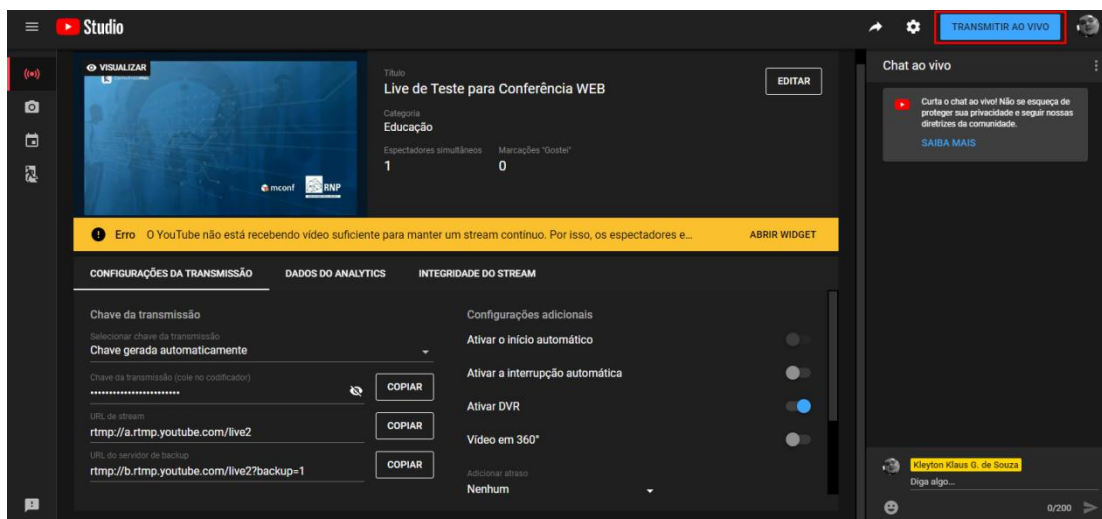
Studio

TRANSMITIR AO VIVO

VISUALIZAR

mconf RNP

Título
Live de Teste para Conferência WEB

EDITAR

Categoria
Educação

Espectadores simultâneos
1

Marcações "Gostei"
0

Erro O YouTube não está recebendo vídeo suficiente para manter um stream contínuo. Por isso, os espectadores e...

ABRIR WIDGET

CONFIGURAÇÕES DA TRANSMISSÃO DADOS DO ANALYTICS INTEGRIDADE DO STREAM

Chave da transmissão

Selecionar chave da transmissão
Chave gerada automaticamente

Chave da transmissão (cole no codificador)
••••••••••••••••••••••••

COPIAR

URL de stream
rtmp://a.rtmp.youtube.com/live2

COPIAR

URL do servidor de backup
rtmp://b.rtmp.youtube.com/live2?backup=1

COPIAR

Configurações adicionais

Ativar o início automático

Ativar a interrupção automática

Ativar DVR

Vídeo em 360°

Adicionar atraso
Nenhum

Chat ao vivo

Curta o chat ao vivo! Não se esqueça de proteger sua privacidade e seguir nossas diretrizes da comunidade.

SAIBA MAIS

Kleyton Klaus G. de Souza
Diga algo...

0/200